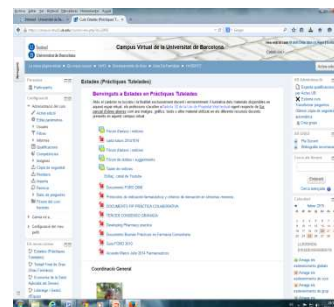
Campus Virtual de la Universitat de Barcelona

Estades (Pràctiques Tutelades)

Benvinguts a Estades en Pràctiques Tutelades

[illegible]

Fòrum Notícies i Informes

Llista tutors 2014/2015

Fòrum Notícies i informes

Fòrum de dubtes i suggeriments

Taula de notes

Documents PDRC 2015

Documents FARMACOVIGILÀNCIA

Coordinació General